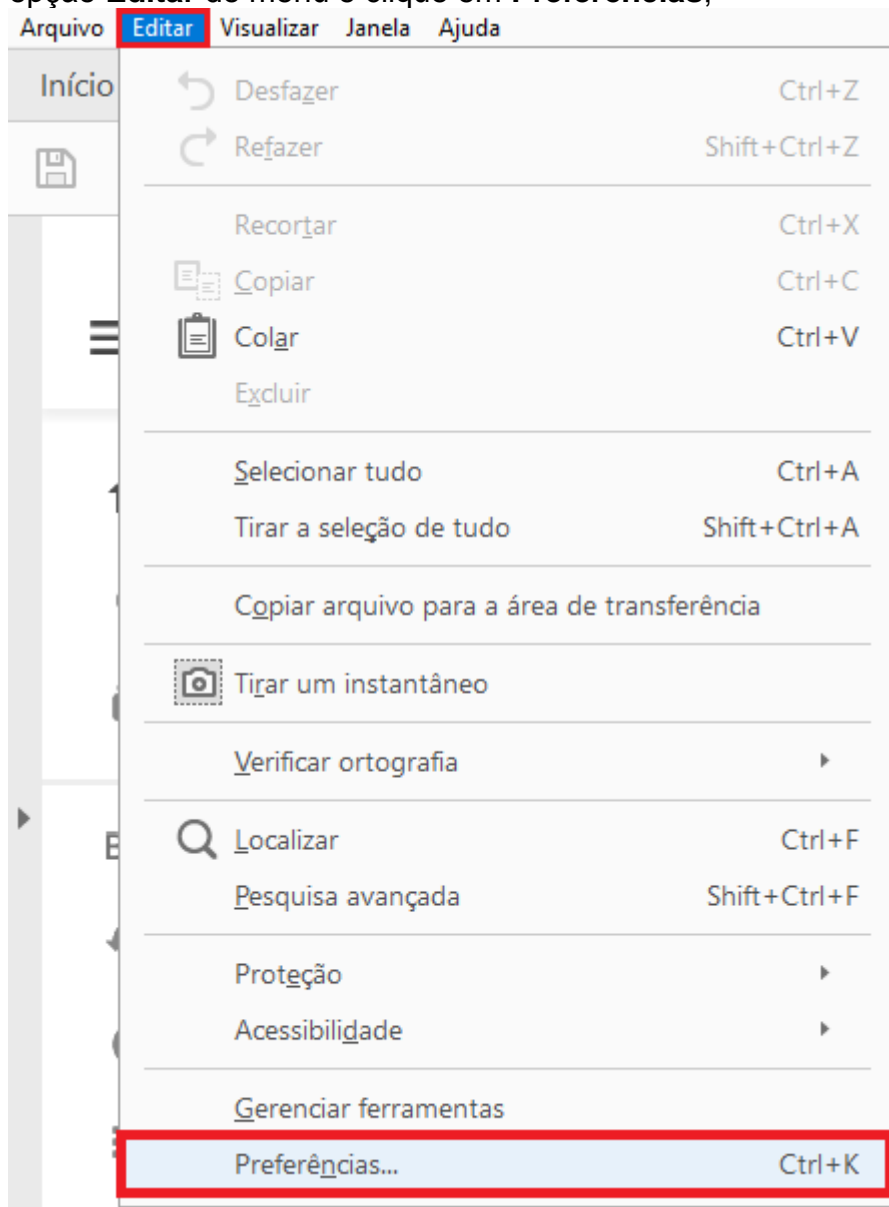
opção **Editar** do menu e clique em **Preferências**;

Arquivo Editar Visualizar Janela Ajuda

Início

Desfazer Ctrl+Z
Refazer Shift+Ctrl+Z

Recortar Ctrl+X
Copiar Ctrl+C
Colar Ctrl+V
Excluir

Selecionar tudo Ctrl+A
Tirar a seleção de tudo Shift+Ctrl+A

Copiar arquivo para a área de transferência

Tirar um instantâneo

Verificar ortografia

Localizar Ctrl+F
Pesquisa avançada Shift+Ctrl+F

Proteção
Acessibilidade

Gerenciar ferramentas
Preferências... Ctrl+K